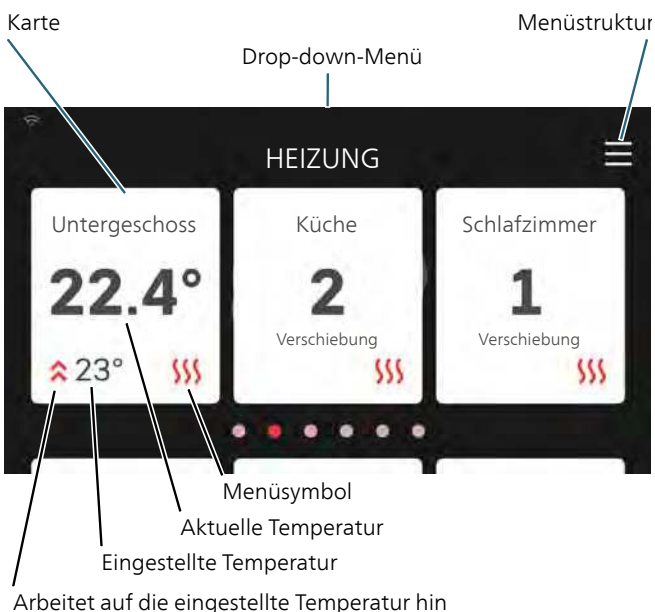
Karte

Drop-down-Menü

Menüstruktur

HEIZUNG

Untergeschoss

22.4°

23°

Küche

2

Verschiebung

Schlafzimmer

1

Verschiebung

Menüsymbol

Aktuelle Temperatur

Eingestellte Temperatur

Arbeitet auf die eingestellte Temperatur hin